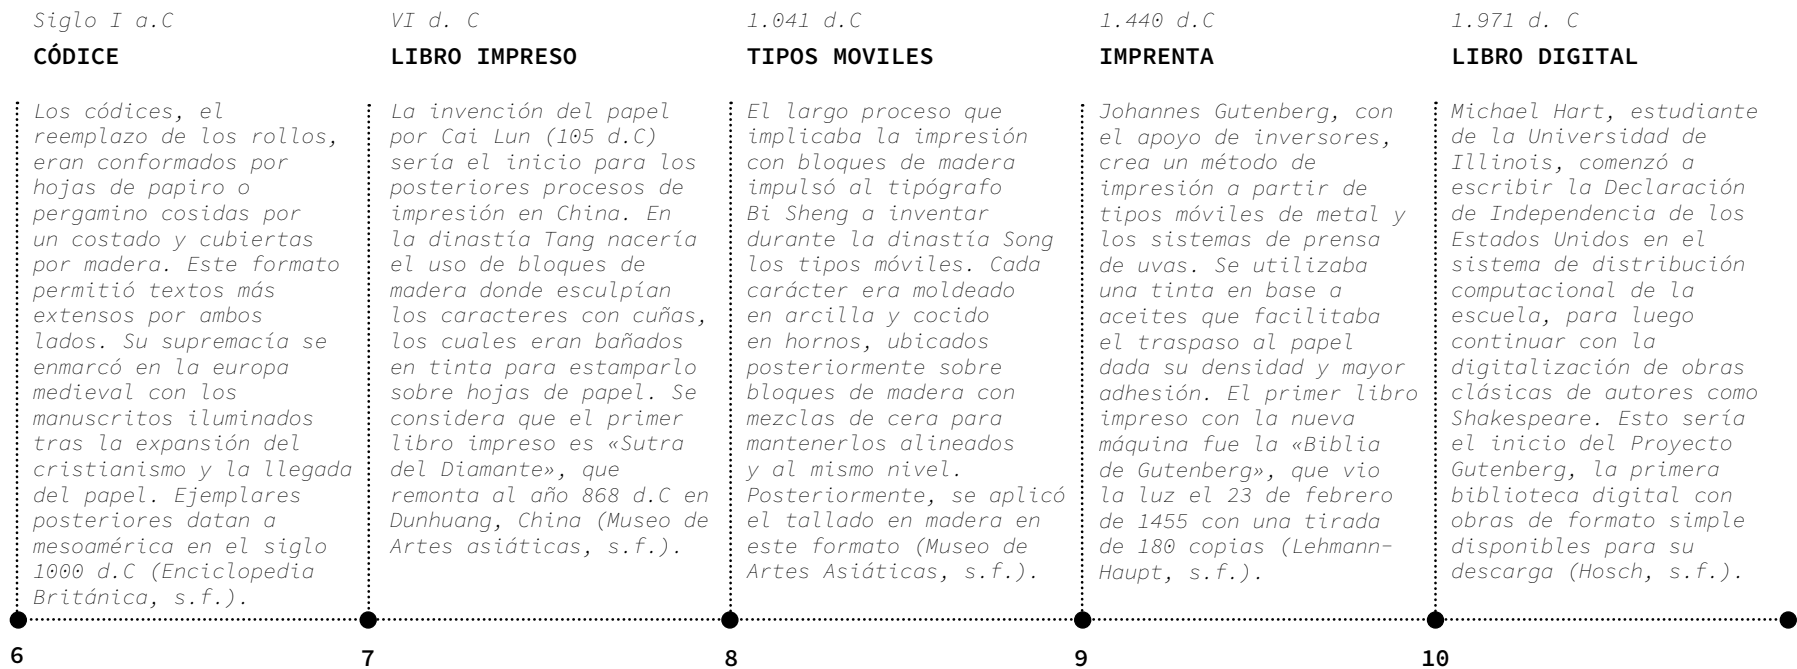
Siglo I a.C

CÓDICE

Los códices, el reemplazo de los rollos, eran conformados por hojas de papiro o pergamino cosidas por un costado y cubiertas por madera. Este formato permitió textos más extensos por ambos lados. Su supremacía se enmarcó en la europa medieval con los manuscritos iluminados tras la expansión del cristianismo y la llegada del papel. Ejemplares posteriores datan a mesoamérica en el siglo 1000 d.C (Enciclopedia Británica, s.f.).

6

VI d. C

LIBRO IMPRESO

La invención del papel por Cai Lun (105 d.C) sería el inicio para los posteriores procesos de impresión en China. En la dinastía Tang nacería el uso de bloques de madera donde esculpían los caracteres con cuñas, los cuales eran bañados en tinta para estamparlo sobre hojas de papel. Se considera que el primer libro impreso es «Sutra del Diamante», que remonta al año 868 d.C en Dunhuang, China (Museo de Artes asiáticas, s.f.).

7

1.041 d.C

TIPOS MOVILES

El largo proceso que implicaba la impresión con bloques de madera impulsó al tipógrafo Bi Sheng a inventar durante la dinastía Song los tipos móviles. Cada carácter era moldeado en arcilla y cocido en hornos, ubicados posteriormente sobre bloques de madera con mezclas de cera para mantenerlos alineados y al mismo nivel. Posteriormente, se aplicó el tallado en madera en este formato (Museo de Artes Asiáticas, s.f.).

8

1.440 d.C

IMPRENTA

Johannes Gutenberg, con el apoyo de inversores, crea un método de impresión a partir de tipos móviles de metal y los sistemas de prensa de uvas. Se utilizaba una tinta en base a aceites que facilitaba el traspaso al papel dada su densidad y mayor adhesión. El primer libro impreso con la nueva máquina fue la «Biblia de Gutenberg», que vio la luz el 23 de febrero de 1455 con una tirada de 180 copias (Lehmann-Haupt, s.f.).

9

1.971 d. C

LIBRO DIGITAL

Michael Hart, estudiante de la Universidad de Illinois, comenzó a escribir la Declaración de Independencia de los Estados Unidos en el sistema de distribución computacional de la escuela, para luego continuar con la digitalización de obras clásicas de autores como Shakespeare. Esto sería el inicio del Proyecto Gutenberg, la primera biblioteca digital con obras de formato simple disponibles para su descarga (Hosch, s.f.).

10